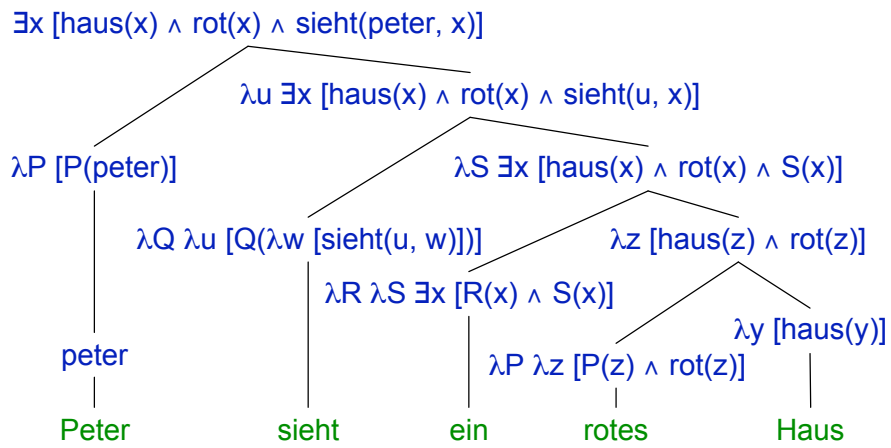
$\exists x\ [haus(x) \wedge rot(x) \wedge sieht(peter, x)]$

$\lambda u\ \exists x\ [haus(x) \wedge rot(x) \wedge sieht(u, x)]$

$\lambda P\ [P(peter)]$

$\lambda S\ \exists x\ [haus(x) \wedge rot(x) \wedge S(x)]$

$\lambda Q\ \lambda u\ [Q(\lambda w\ [sieht(u, w)])]$

$\lambda z\ [haus(z) \wedge rot(z)]$

$\lambda R\ \lambda S\ \exists x\ [R(x) \wedge S(x)]$

$\lambda y\ [haus(y)]$

peter

$\lambda P\ \lambda z\ [P(z) \wedge rot(z)]$

Peter sieht ein rotes Haus